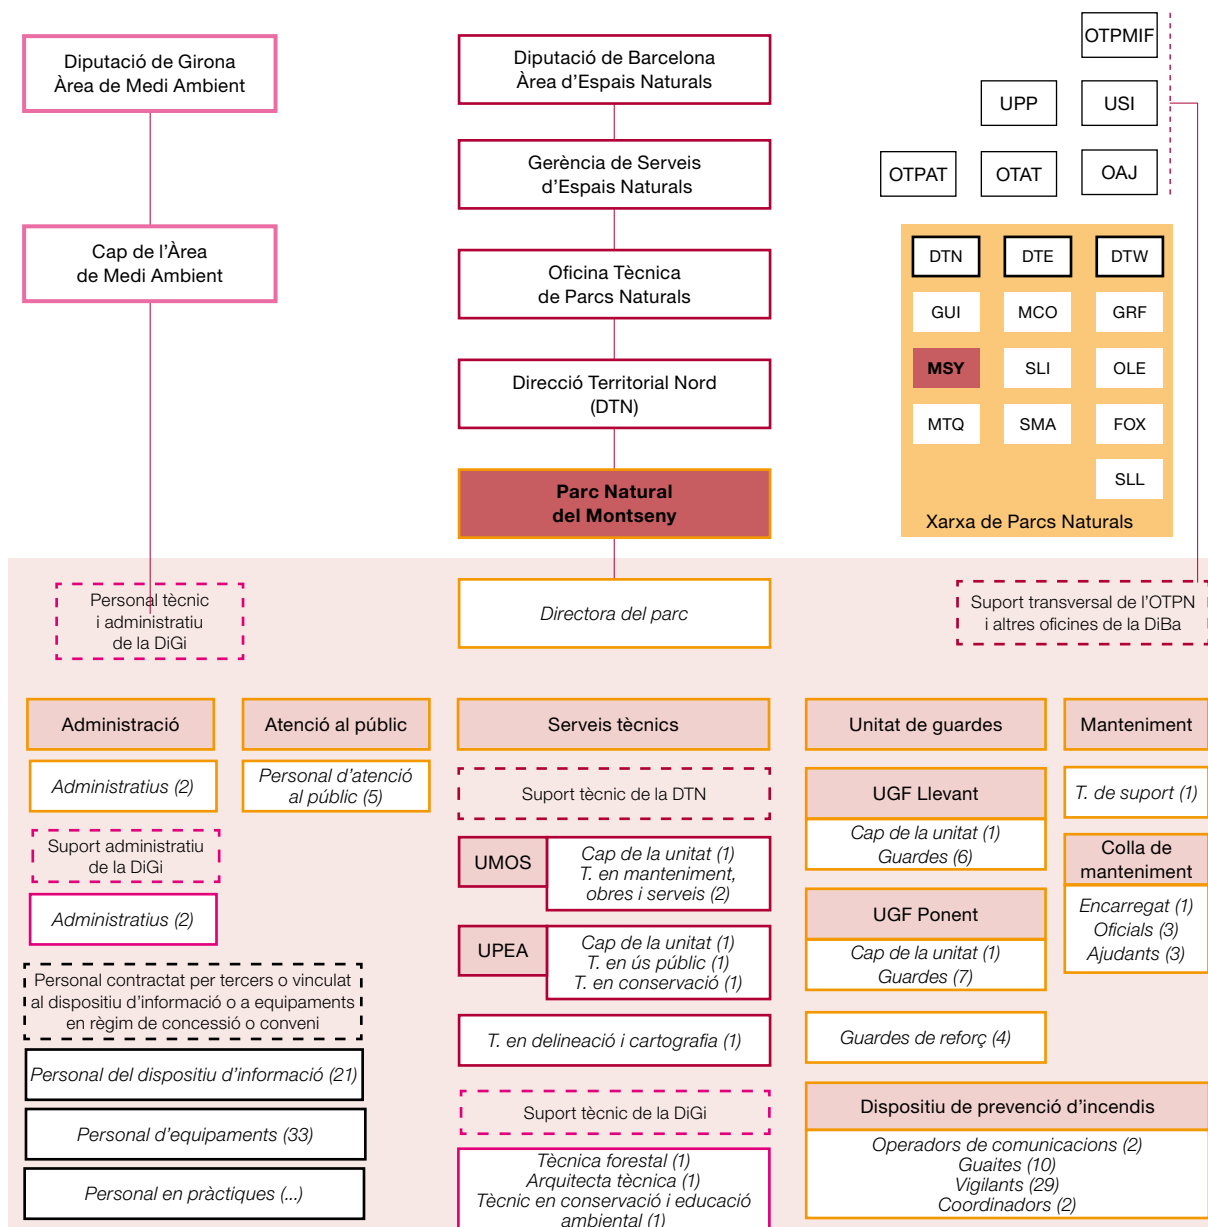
Diputació de Girona
Àrea de Medi Ambient

Cap de l'Àrea
de Medi Ambient

Diputació de Barcelona
Àrea d'Espais Naturals

Gerència de Serveis
d'Espais Naturals

Oficina Tècnica
de Parcs Naturals

Direcció Territorial Nord
(DTN)

Parc Natural
del Montseny

OTPMIF

UPP

USI

OTPAT

OTAT

OAJ

DTN DTE DTW
GUI MCO GRF
MSY SLI OLE
MTQ SMA FOX
SLL

Xarxa de Parcs Naturals

Personal tècnic
i administratiu
de la DiGi

Directora del parc

Suport transversal de l'OTPN
i altres oficines de la DiBa

Administració

Administratius (2)

Suport administratiu
de la DiGi

Administratius (2)

Personal contractat per tercers o vinculat al dispositiu d'informació o a equipaments en règim de concessió o conveni

Personal del dispositiu d'informació (21)

Personal d'equipaments (33)

Personal en pràctiques (...)

Atenció al públic

Personal d'atenció
al públic (5)

Serveis tècnics

Suport tècnic de la DTN

UMOS

Cap de la unitat (1)
T. en manteniment,
obres i serveis (2)

UPEA

Cap de la unitat (1)
T. en ús públic (1)
T. en conservació (1)

T. en delineació i cartografia (1)

Suport tècnic de la DiGi

Tècnica forestal (1)
Arquitecta tècnica (1)
Tècnic en conservació i educació
ambiental (1)

Unitat de guardes

UGF Llevant

Cap de la unitat (1)
Guardes (6)

UGF Ponent

Cap de la unitat (1)
Guardes (7)

Guardes de reforç (4)

Dispositiu de prevenció d'incendis

Operadors de comunicacions (2)
Guaites (10)
Vigilants (29)
Coordinadors (2)

Manteniment

T. de suport (1)

Colla de
manteniment

Encarregat (1)
Oficials (3)
Ajudants (3)